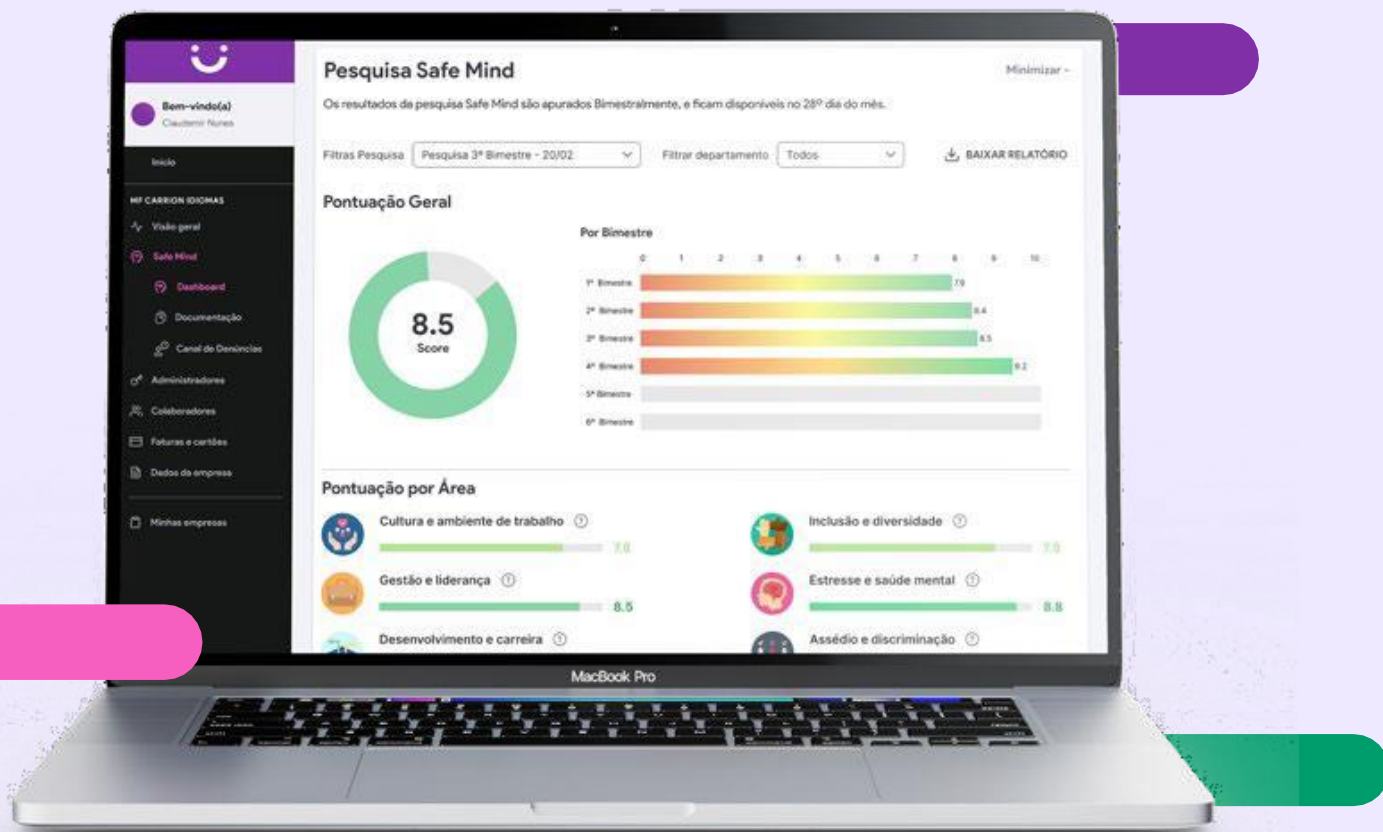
Bem-vindo(a)
Claudemir Nunes

Início

MF CARRION IDIOMAS
Visão geral
Safe Mind
Dashboard
Documentação
Canal de Denúncias
Administradores
Colaboradores
Faturas e cartões
Dados da empresa
Minhas empresas

Pesquisa Safe Mind
Minimizar
Os resultados da pesquisa Safe Mind são apurados Bimestralmente, e ficam disponíveis no 28º dia do mês.

Filtros Pesquisa | Pesquisa 3º Bimestre - 20/02 | Filtrar departamento | Todos | BAIXAR RELATÓRIO

Pontuação Geral

8.5
Score

Por Bimestre
0 1 2 3 4 5 6 7 8 9 10
1º Bimestre 7.9
2º Bimestre 8.4
3º Bimestre 8.5
4º Bimestre 9.2
5º Bimestre
6º Bimestre

Pontuação por Área
Cultura e ambiente de trabalho 7.0
Inclusão e diversidade 7.5
Gestão e liderança 8.5
Estresse e saúde mental 8.8
Desenvolvimento e carreira
Assédio e discriminação

MacBook Pro